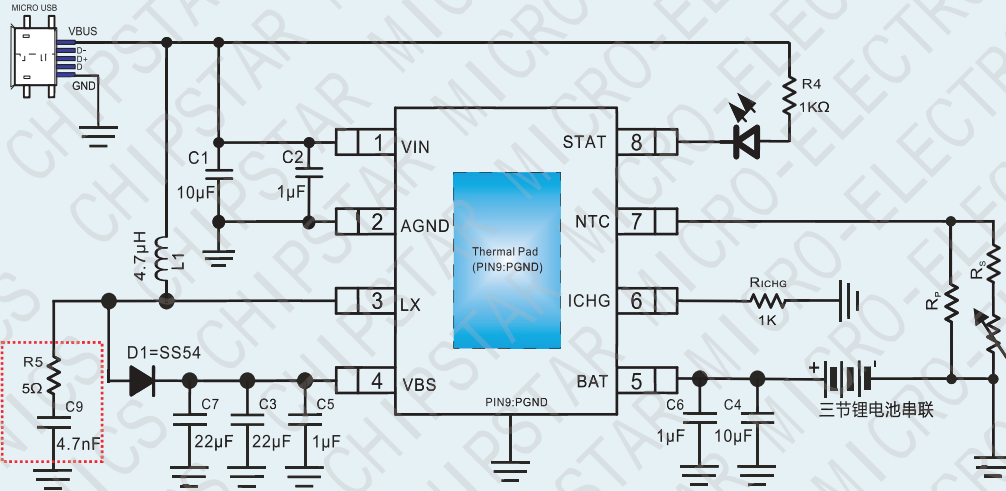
MICRO USB
VBUS
D-
D+
D
GND

R4
1KΩ

1 VIN
2 AGND
3 LX
4 VBS
8 STAT
7 NTC
6 ICHG
5 BAT

C1
10μF
C2
1μF
4.7μH
L1

Thermal Pad
(PIN9:PGND)

PIN9:PGND

RICHG
1K

RP
RS

R5
5Ω
C9
4.7nF

D1=SS54
C7
22μF
C3
22μF
C5
1μF

C6
1μF
C4
10μF

+
三节锂电池串联

CHIPSTAR MICRO-ELECTRONICS